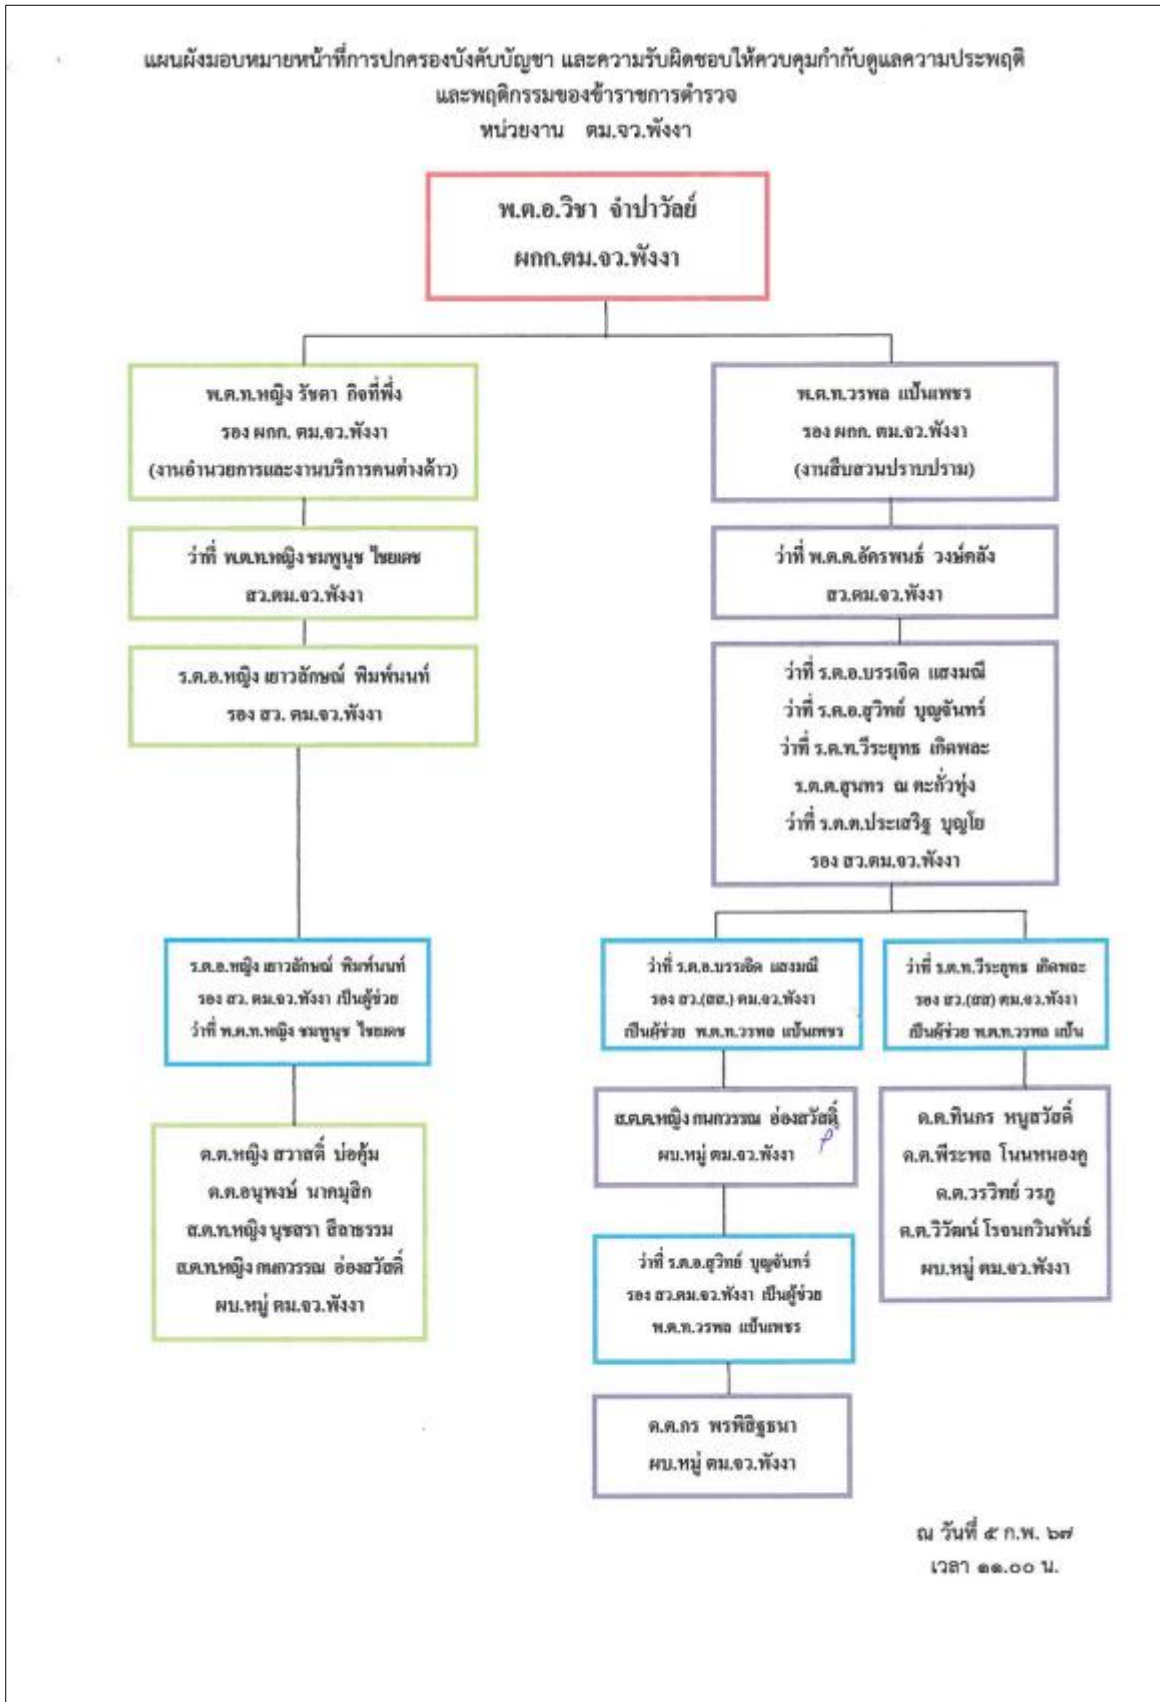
แผนผังมอบหมายหน้าที่การปกครองบังคับบัญชา และความรับผิดชอบให้ควบคุมกำกับดูแลความประพฤติ และพฤติกรรมของข้าราชการตำรวจ
หน่วยงาน ตม.จว.พังงา

พ.ต.อ.วิชา จำปาวัลย์
ผกก.ตม.จว.พังงา

พ.ต.ท.หญิง รัชดา กิจที่พึ่ง
รอง ผกก. ตม.จว.พังงา
(งานอำนวยการและงานบริการคนต่างด้าว)

ว่าที่ พ.ต.ท.หญิง ชมพูนุช ไชยเดช
สว.ตม.จว.พังงา

ร.ต.อ.หญิง เยาวลักษณ์ พิมพ์นนท์
รอง สว. ตม.จว.พังงา

ร.ต.อ.หญิง เยาวลักษณ์ พิมพ์นนท์
รอง สว. ตม.จว.พังงา เป็นผู้ช่วย
ว่าที่ พ.ต.ท.หญิง ชมพูนุช ไชยเดช

ด.ต.หญิง สวาสดิ์ บ่อคุ้ม
ด.ต.อนุพงษ์ นาคมุสิก
ส.ต.ท.หญิง บุษรา ธีลาธรรม
ส.ต.ท.หญิง กนกวรรณ อ่องสวัสดิ์
ผบ.หมู่ ตม.จว.พังงา

พ.ต.ท.วรพล แป้นเพชร
รอง ผกก. ตม.จว.พังงา
(งานสืบสวนปราบปราม)

ว่าที่ พ.ต.ต.อัครพนธ์ วงษ์คลัง
สว.ตม.จว.พังงา

ว่าที่ ร.ต.อ.บรรเจิด แสงมณี
ว่าที่ ร.ต.อ.ยุวิทย์ บุญจันทร์
ว่าที่ ร.ต.ท.วีระยุทธ เกิดพละ
ร.ต.ต.สุนทร ณ ตะกั่วทุ่ง
ว่าที่ ร.ต.ต.ประเสริฐ บุญโย
รอง สว.ตม.จว.พังงา

ว่าที่ ร.ต.อ.บรรเจิด แสงมณี
รอง สว.(สส.) ตม.จว.พังงา
เป็นผู้ช่วย พ.ต.ท.วรพล แป้นเพชร

ว่าที่ ร.ต.ท.วีระยุทธ เกิดพละ
รอง สว.(สส) ตม.จว.พังงา
เป็นผู้ช่วย พ.ต.ท.วรพล แป้น

ส.ต.ต.หญิง กนกวรรณ อ่องสวัสดิ์
ผบ.หมู่ ตม.จว.พังงา

ว่าที่ ร.ต.อ.ยุวิทย์ บุญจันทร์
รอง สว.ตม.จว.พังงา เป็นผู้ช่วย
พ.ต.ท.วรพล แป้นเพชร

ด.ต.กร พรพิธิฐธนา
ผบ.หมู่ ตม.จว.พังงา

ด.ต.ทินกร หนูสวัสดิ์
ด.ต.พีระพล โนนหนองดู
ด.ต.วรวิทย์ วรฎ
ด.ต.วิวัฒน์ โรจนกรินพันธ์
ผบ.หมู่ ตม.จว.พังงา

ณ วันที่ ๕ ก.พ. ๖๗
เวลา ๑๑.๐๐ น.